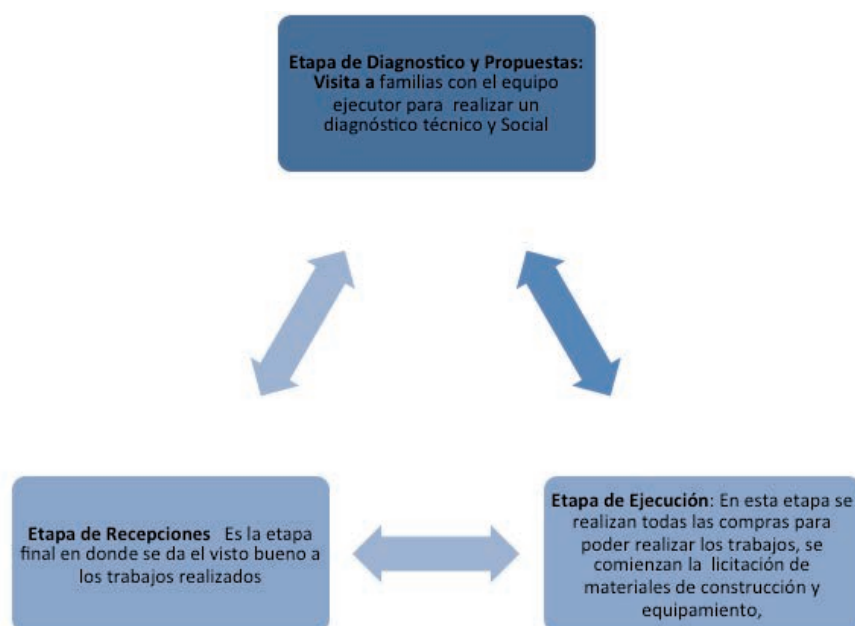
**Etapa de Diagnostico y Propuestas: Visita a** familias con el equipo ejecutor para realizar un diagnóstico técnico y Social

**Etapa de Recepciones** Es la etapa final en donde se da el visto bueno a los trabajos realizados

**Etapa de Ejecución**: En esta etapa se realizan todas las compras para poder realizar los trabajos, se comienzan la licitación de materiales de construcción y equipamiento,